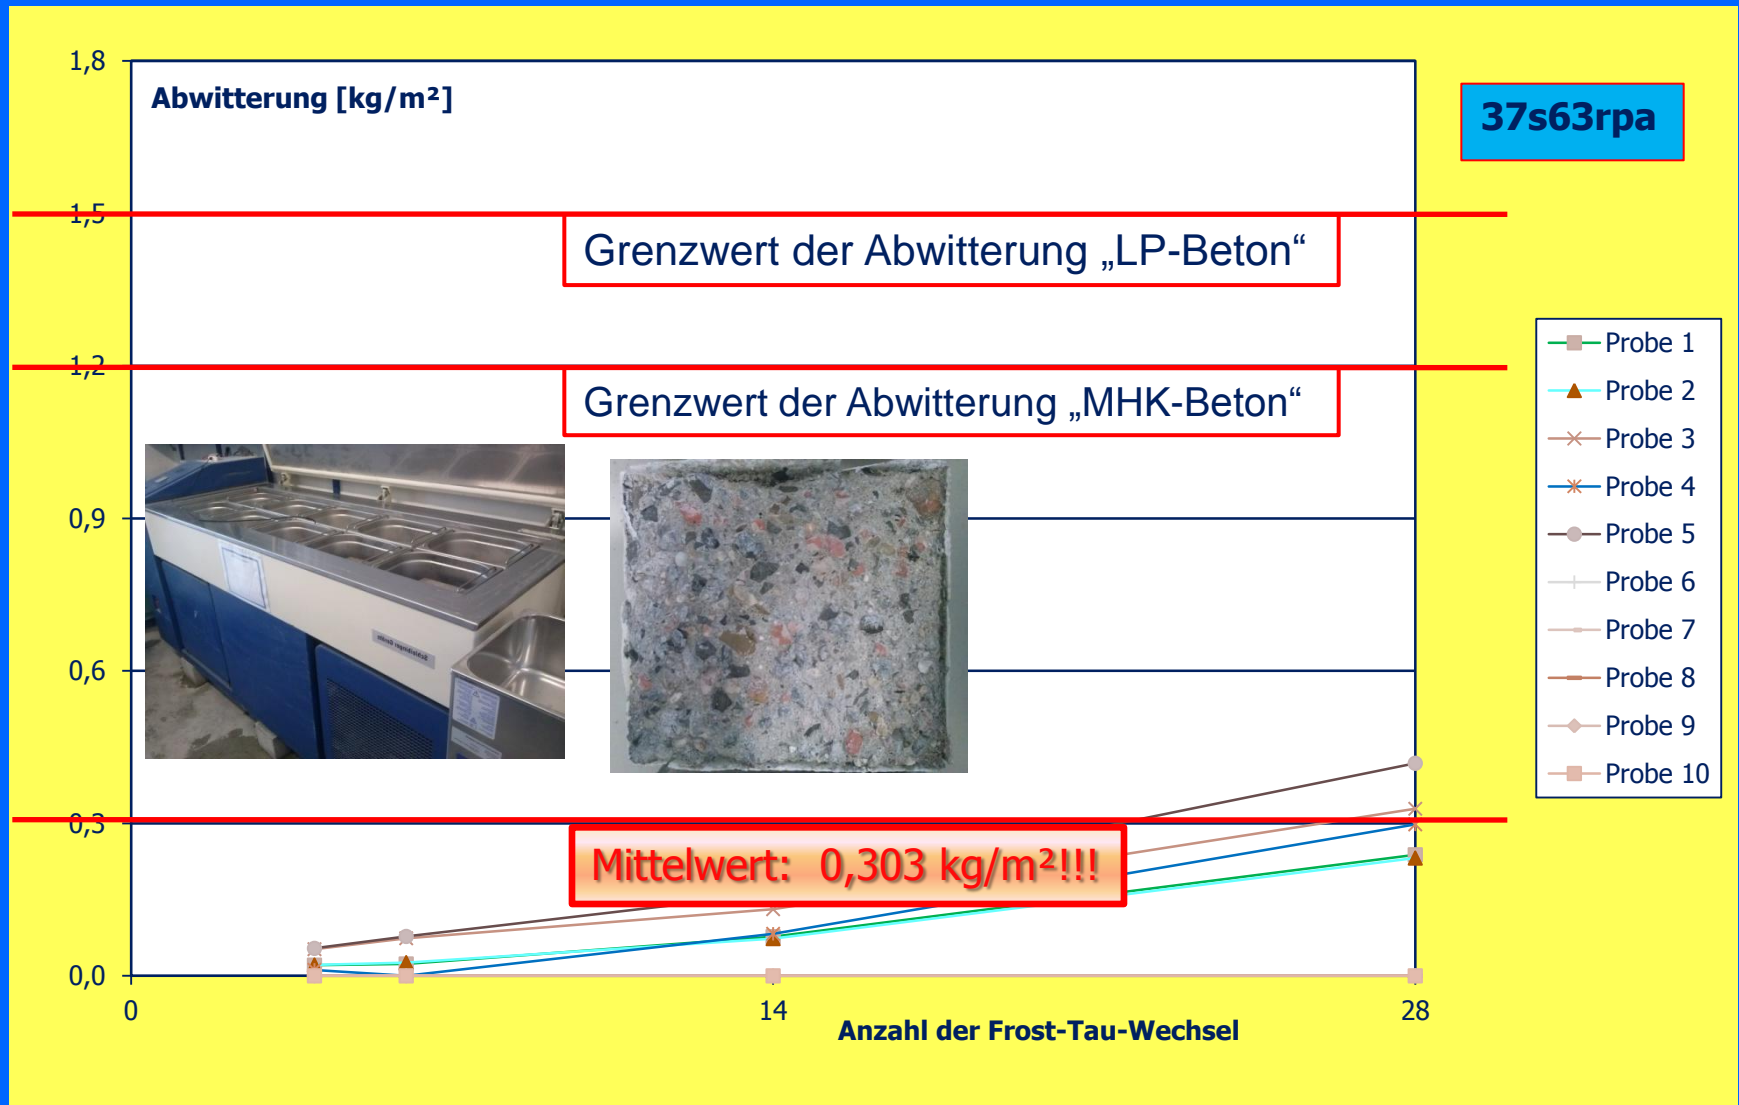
1,8

Abwitterung [kg/m²]

37s63rpa

1,5

Grenzwert der Abwitterung „LP-Beton“

1,2

Grenzwert der Abwitterung „MHK-Beton“

0,9

0,6

0,3

Mittelwert: 0,303 kg/m²!!!

0,0

0

14

28

Anzahl der Frost-Tau-Wechsel

Probe 1
Probe 2
Probe 3
Probe 4
Probe 5
Probe 6
Probe 7
Probe 8
Probe 9
Probe 10